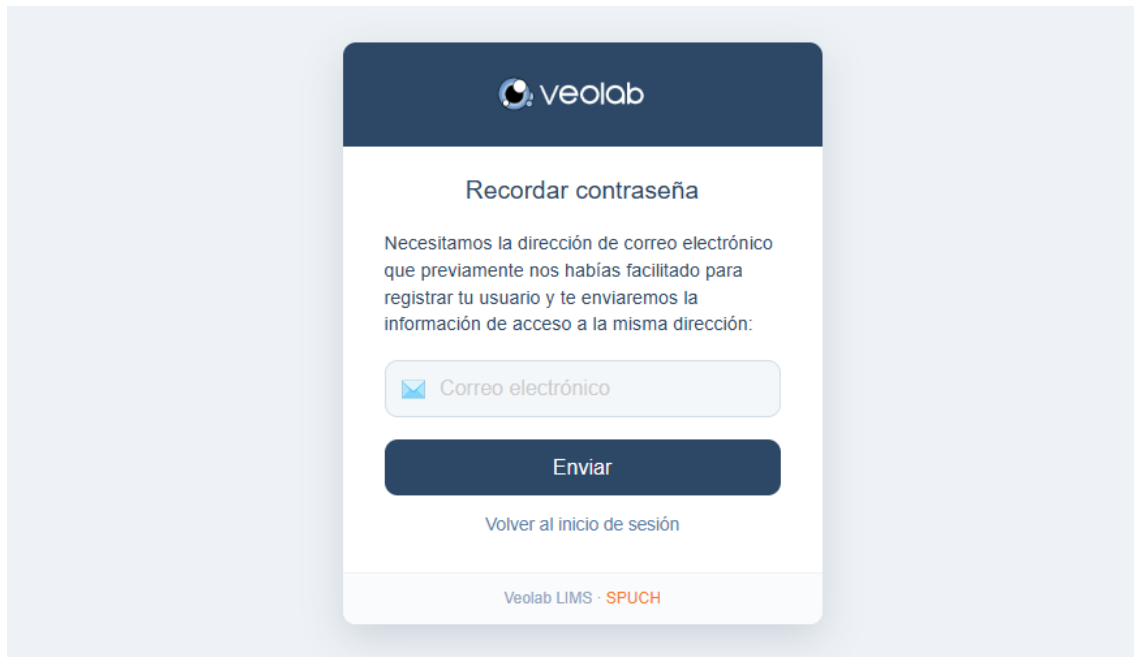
veolab

Recordar contraseña

Necesitamos la dirección de correo electrónico que previamente nos habías facilitado para registrar tu usuario y te enviaremos la información de acceso a la misma dirección:

Correo electrónico

Enviar

Volver al inicio de sesión

Veolab LIMS · SPUCH